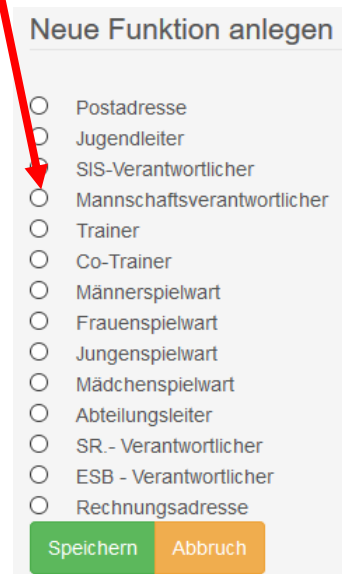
Neue Funktion anlegen

Postadresse
Jugendleiter
SIS-Verantwortlicher
Mannschaftsverantwortlicher
Trainer
Co-Trainer
Männerspielwart
Frauenspielwart
Jungenspielwart
Mädchenspielwart
Abteilungsleiter
SR.- Verantwortlicher
ESB - Verantwortlicher
Rechnungsadresse

Speichern
Abbruch